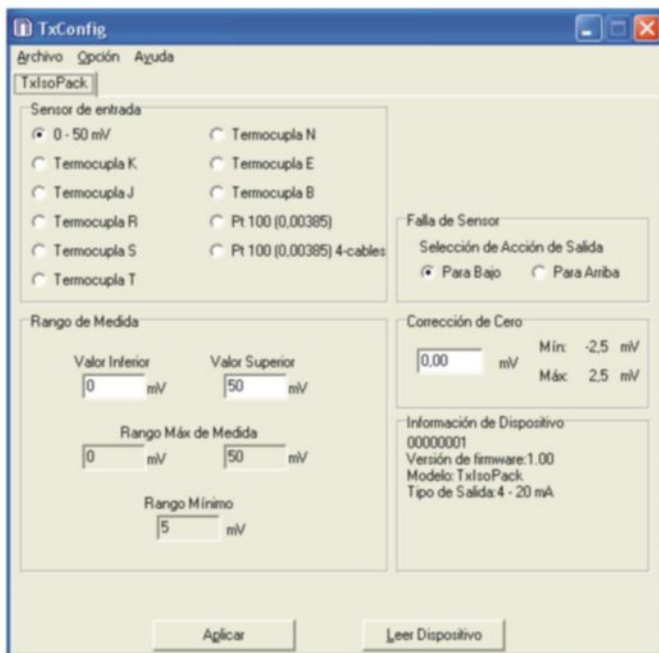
TxConfig

Archivo Opción Ayuda

TxIsoPack

Sensor de entrada

0 - 50 mV
Termocupla K
Termocupla J
Termocupla R
Termocupla S
Termocupla T

Termocupla N
Termocupla E
Termocupla B
Pt 100 (0,00385)
Pt 100 (0,00385) 4-cables

Falla de Sensor
Selección de Acción de Salida
Para Bajo Para Arriba

Rango de Medida

Valor Inferior
0 mV

Valor Superior
50 mV

Rango Máx de Medida
0 mV
50 mV

Rango Mínimo
5 mV

Corrección de Cero
0,00 mV
Mín: -2,5 mV
Máx: 2,5 mV

Información de Dispositivo
00000001
Versión de firmware:1.00
Modelo: TxIsoPack
Tipo de Salida:4 - 20 mA

Aplicar

Leer Dispositivo